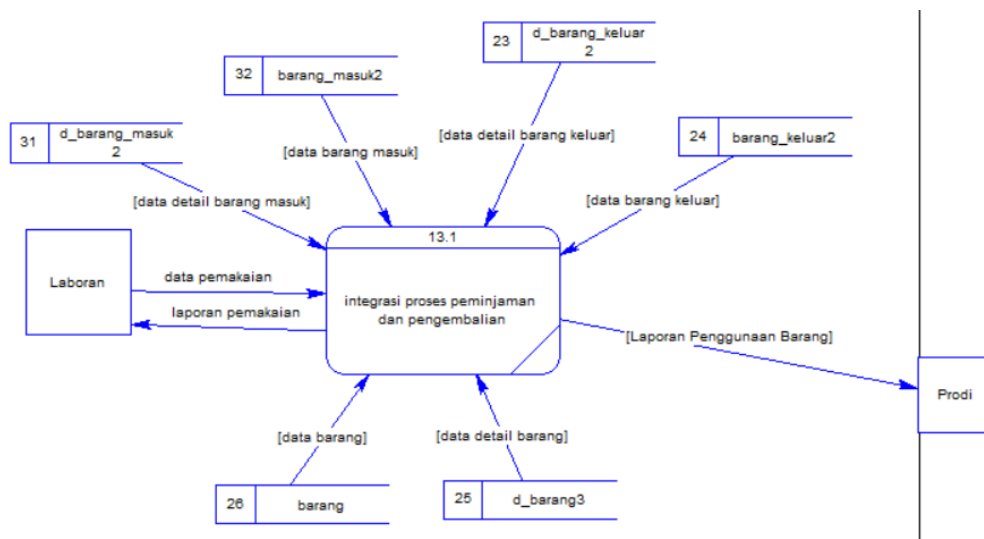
23 d_barang_keluar 2

32 barang_masuk2

31 d_barang_masuk 2

24 barang_keluar2

[data detail barang keluar]

[data barang masuk]

[data detail barang masuk]

[data barang keluar]

13.1

integrasi proses peminjaman dan pengembalian

Laboran

data pemakaian

laporan pemakaian

[Laporan Penggunaan Barang]

Prodi

[data barang]

[data detail barang]

26 barang

25 d_barang3